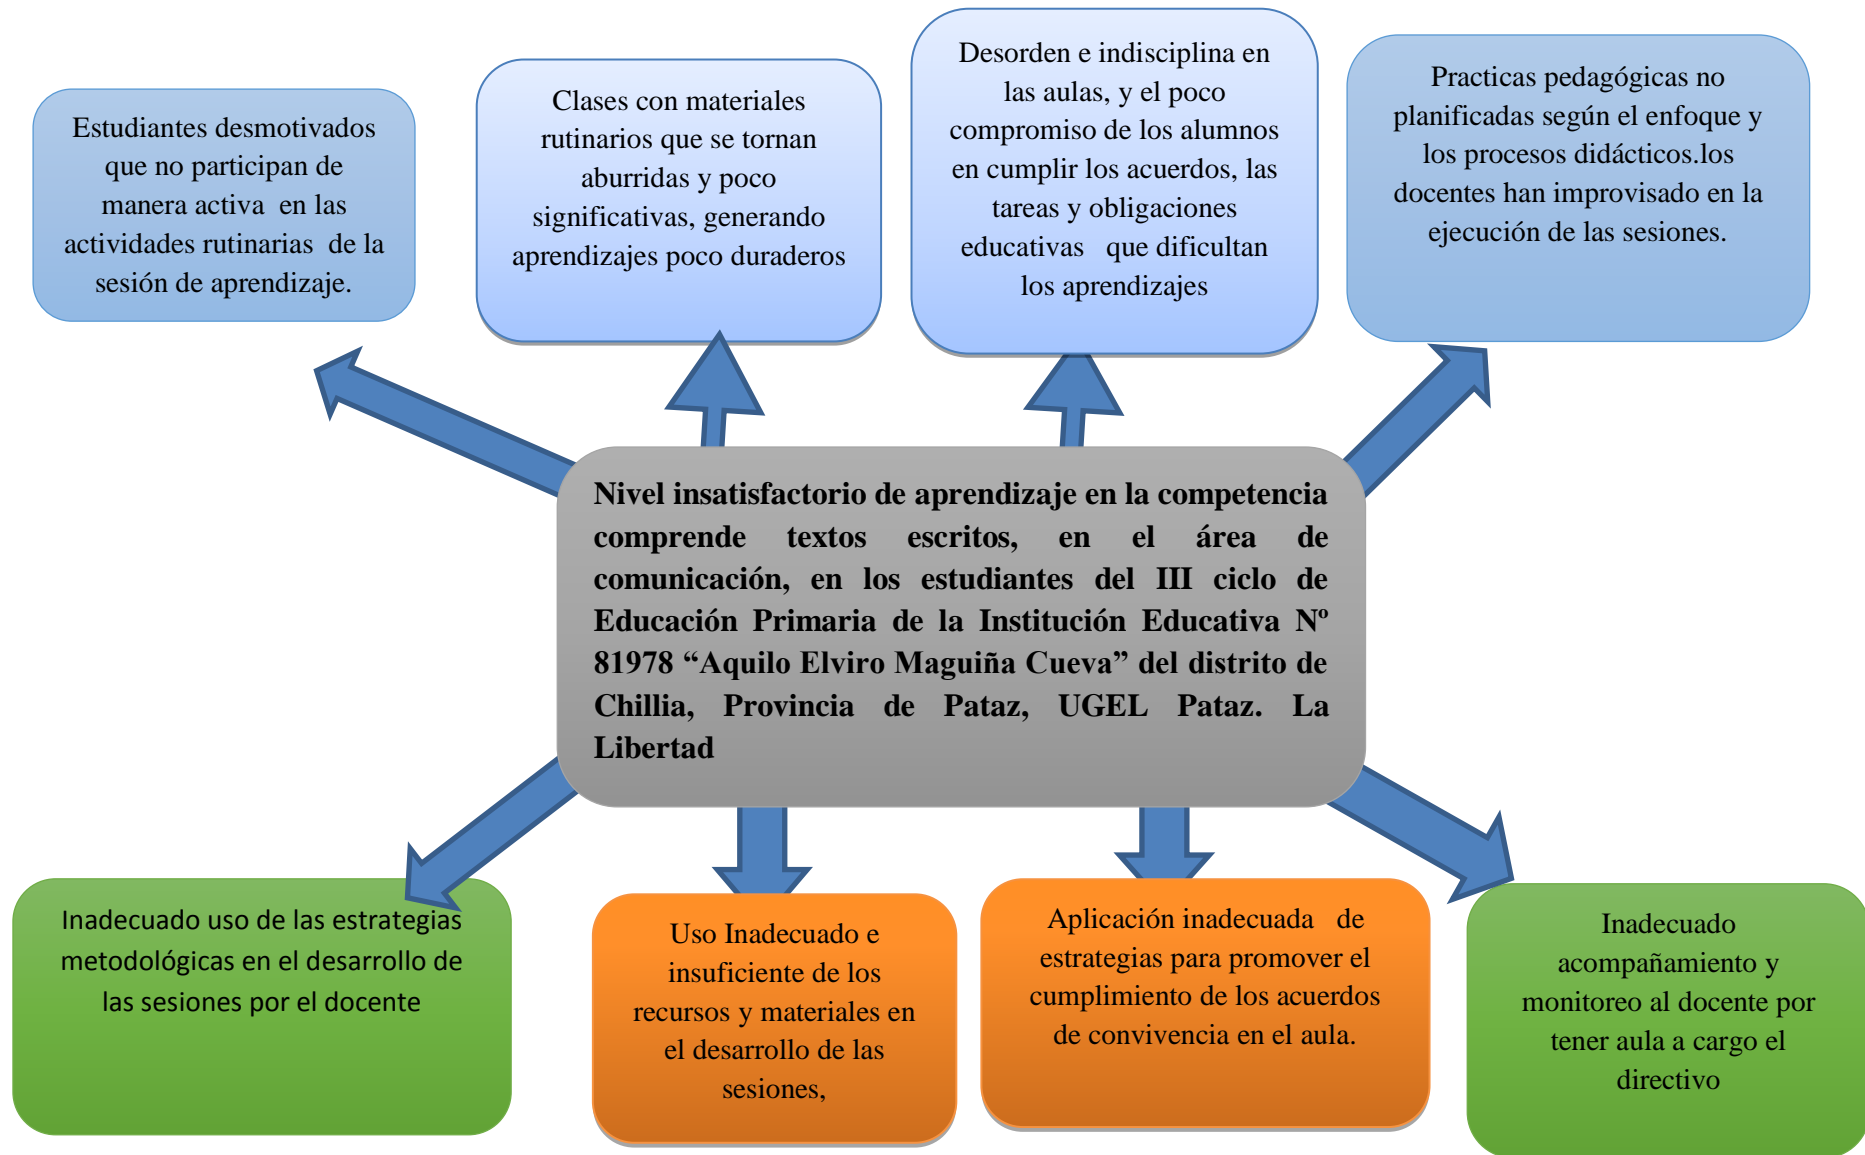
Estudiantes desmotivados que no participan de manera activa en las actividades rutinarias de la sesión de aprendizaje.

Clases con materiales rutinarios que se tornan aburridas y poco significativas, generando aprendizajes poco duraderos

Desorden e indisciplina en las aulas, y el poco compromiso de los alumnos en cumplir los acuerdos, las tareas y obligaciones educativas que dificultan los aprendizajes

Practicas pedagógicas no planificadas según el enfoque y los procesos didácticos.los docentes han improvisado en la ejecución de las sesiones.

Nivel insatisfactorio de aprendizaje en la competencia comprende textos escritos, en el área de comunicación, en los estudiantes del III ciclo de Educación Primaria de la Institución Educativa Nº 81978 “Aquilo Elviro Maguiña Cueva” del distrito de Chillia, Provincia de Pataz, UGEL Pataz. La Libertad

Inadecuado uso de las estrategias metodológicas en el desarrollo de las sesiones por el docente

Uso Inadecuado e insuficiente de los recursos y materiales en el desarrollo de las sesiones,

Aplicación inadecuada de estrategias para promover el cumplimiento de los acuerdos de convivencia en el aula.

Inadecuado acompañamiento y monitoreo al docente por tener aula a cargo el directivo